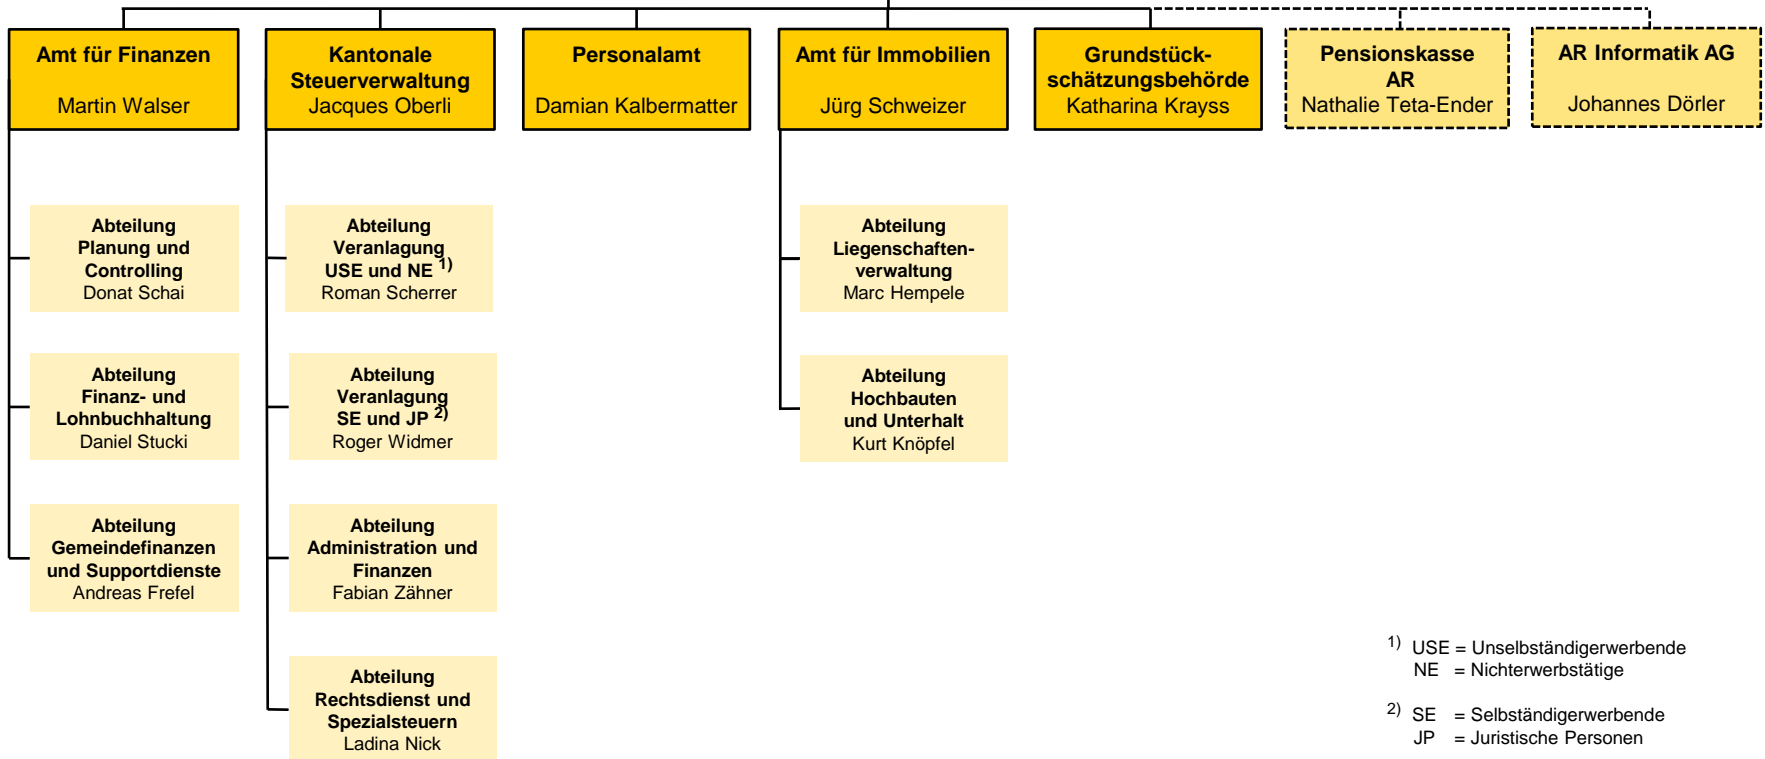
Amt für Finanzen
Martin Walser

Kantonale Steuerverwaltung
Jacques Oberli

Personalamt
Damian Kalbermatter

Amt für Immobilien
Jürg Schweizer

Grundstückschätzungsbehörde
Katharina Krayss

Pensionskasse AR
Nathalie Teta-Ender

AR Informatik AG
Johannes Dörler

Abteilung Planung und Controlling
Donat Schai

Abteilung Finanz- und Lohnbuchhaltung
Daniel Stucki

Abteilung Gemeindefinanzen und Supportdienste
Andreas Frefel

Abteilung Veranlagung USE und NE $^{1)}$
Roman Scherrer

Abteilung Veranlagung SE und JP $^{2)}$
Roger Widmer

Abteilung Administration und Finanzen
Fabian Zähner

Abteilung Rechtsdienst und Spezialsteuern
Ladina Nick

Abteilung Liegenschaftenverwaltung
Marc Hempele

Abteilung Hochbauten und Unterhalt
Kurt Knöpfel

$^{1)}$ USE = Unselbständigerwerbende
NE = Nichterwerbstätige

$^{2)}$ SE = Selbständigerwerbende
JP = Juristische Personen